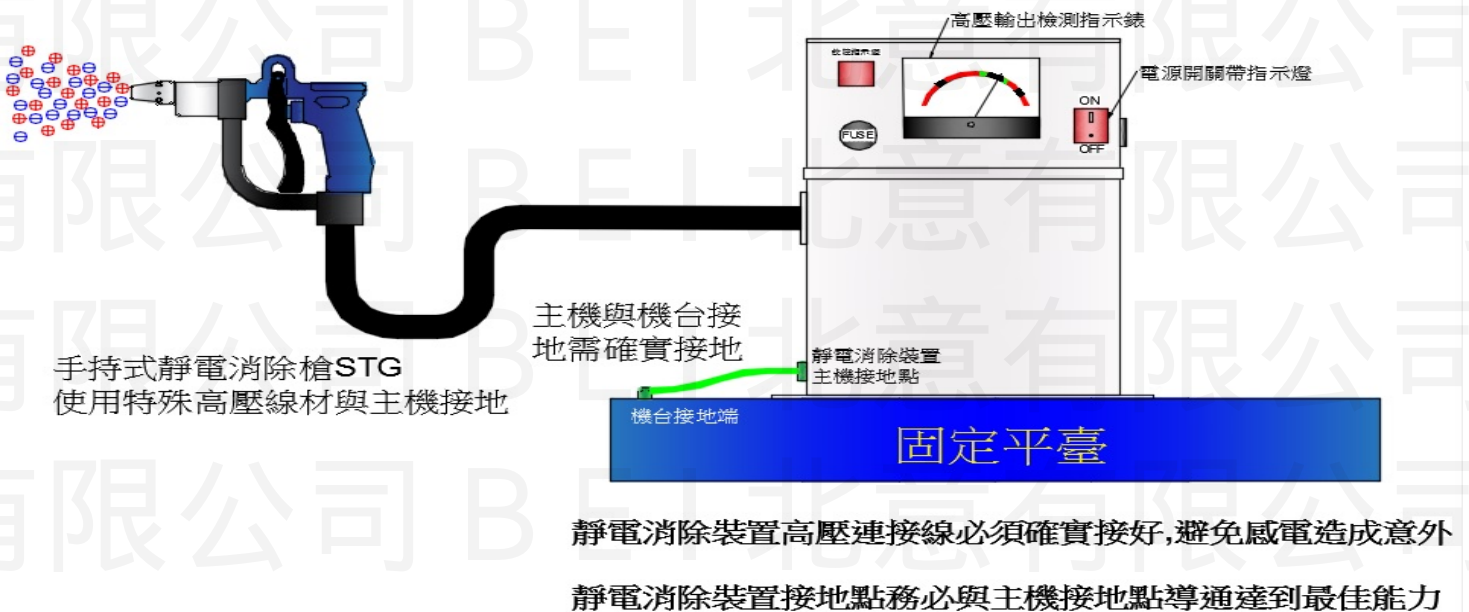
高壓輸出檢測指示錶

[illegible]

電源開關帶指示燈

ON

OFF

FUSE

手持式靜電消除槍STG
使用特殊高壓線材與主機接地

主機與機台接地需確實接地

靜電消除裝置
主機接地點

機台接地端

固定平臺

靜電消除裝置高壓連接線必須確實接好,避免感電造成意外

靜電消除裝置接地點務必與主機接地點導通達到最佳能力

有限公司 BEI北意有限公司